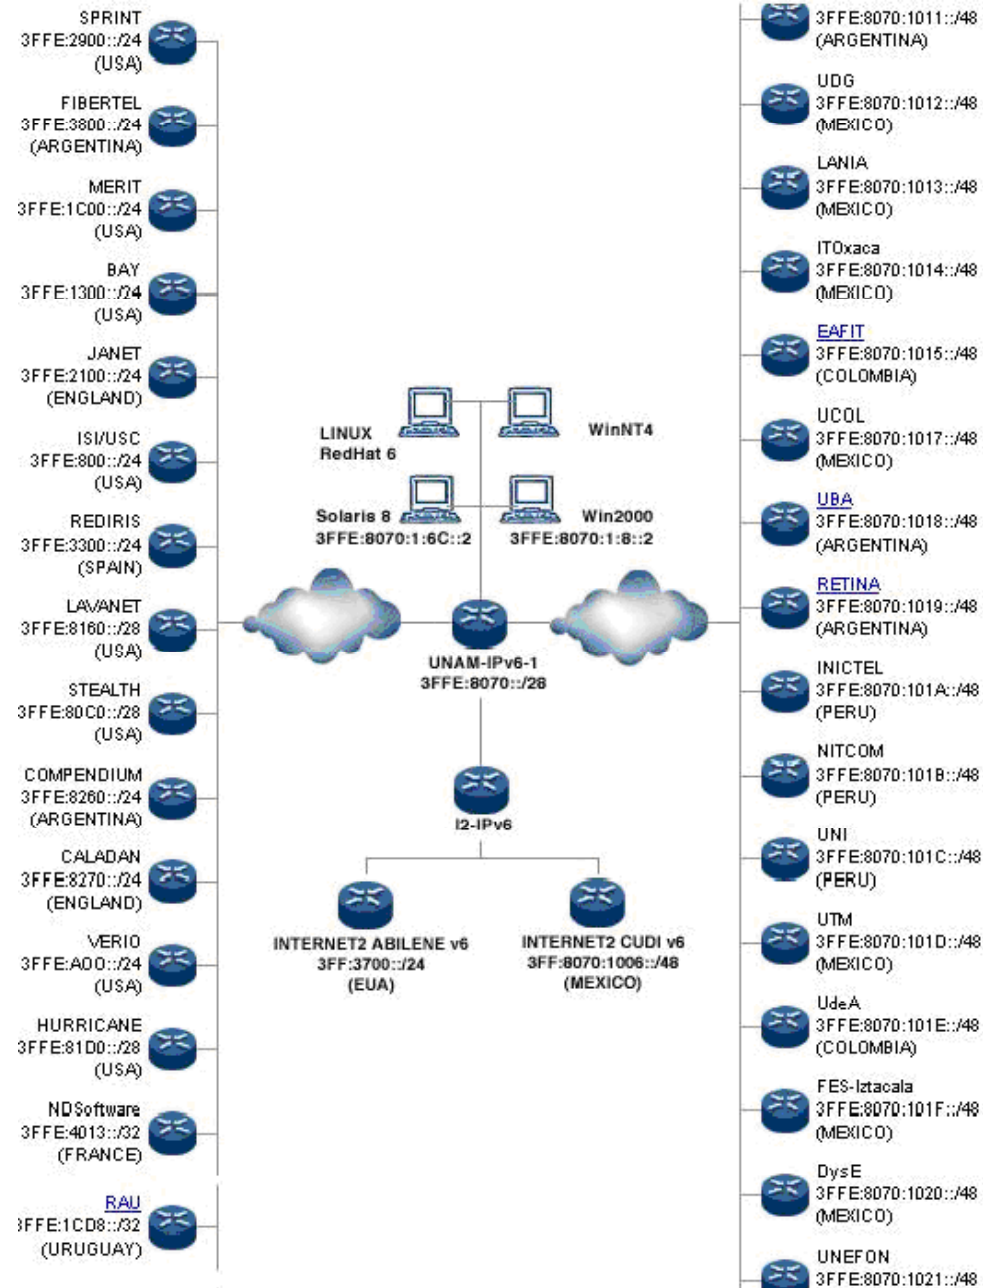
SPRINT
3FFE:2900::/24
(USA)

FIBERTEL
3FFE:3800::/24
(ARGENTINA)

MERIT
3FFE:1C00::/24
(USA)

BAY
3FFE:1300::/24
(USA)

JANET
3FFE:2100::/24
(ENGLAND)

ISI/USC
3FFE:800::/24
(USA)

REDIRIS
3FFE:3300::/24
(SPAIN)

LAVANET
3FFE:8160::/28
(USA)

STEALTH
3FFE:80C0::/28
(USA)

COMPENDIUM
3FFE:8260::/24
(ARGENTINA)

CALADAN
3FFE:8270::/24
(ENGLAND)

VERIO
3FFE:A00::/24
(USA)

HURRICANE
3FFE:81D0::/28
(USA)

NDSoftware
3FFE:4013::/32
(FRANCE)

RAU
3FFE:1CD8::/32
(URUGUAY)

LINUX
RedHat 6

WinNT4

Solaris 8
3FFE:8070:1:6C::2

Win2000
3FFE:8070:1:8::2

UNAM-IPv6-1
3FFE:8070::/28

I2-IPv6

INTERNET2 ABILENE v6
3FF:3700::/24
(EUA)

INTERNET2 CUDI v6
3FF:8070:1006::/48
(MEXICO)

3FFE:8070:1011::/48
(ARGENTINA)

UDG
3FFE:8070:1012::/48
(MEXICO)

LANIA
3FFE:8070:1013::/48
(MEXICO)

ITOxaca
3FFE:8070:1014::/48
(MEXICO)

EAFIT
3FFE:8070:1015::/48
(COLOMBIA)

UCOL
3FFE:8070:1017::/48
(MEXICO)

UBA
3FFE:8070:1018::/48
(ARGENTINA)

RETINA
3FFE:8070:1019::/48
(ARGENTINA)

INICTEL
3FFE:8070:101A::/48
(PERU)

NITCOM
3FFE:8070:101B::/48
(PERU)

UNI
3FFE:8070:101C::/48
(PERU)

UTM
3FFE:8070:101D::/48
(MEXICO)

UdeA
3FFE:8070:101E::/48
(COLOMBIA)

FES-Iztacala
3FFE:8070:101F::/48
(MEXICO)

DysE
3FFE:8070:1020::/48
(MEXICO)

UNEFON
3FFE:8070:1021::/48